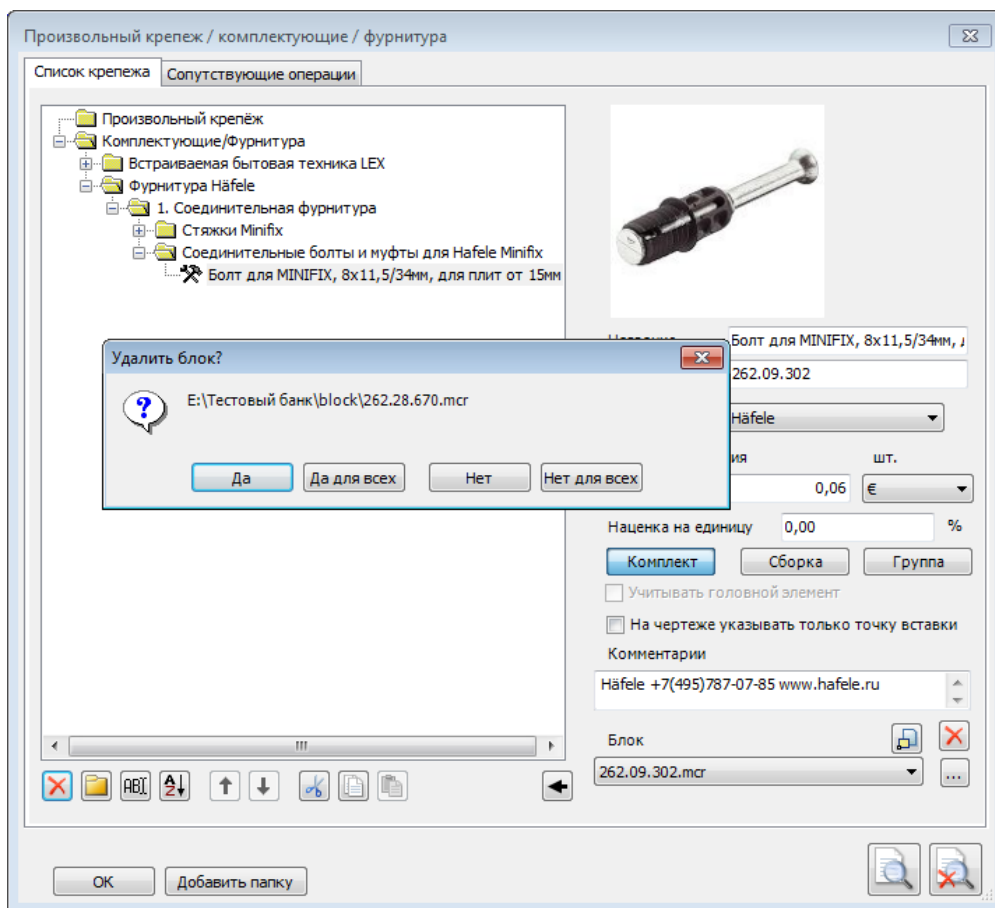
Произвольный крепеж / комплектующие / фурнитура

Список крепежа | Сопутствующие операции

Произвольный крепёж
Комплектующие/Фурнитура
Встраиваемая бытовая техника LEX
Фурнитура Häfele
1. Соединительная фурнитура
Стяжки Minifix
Соединительные болты и муфты для Hafele Minifix
Болт для MINIFIX, 8x11,5/34мм, для плит от 15мм

Удалить блок?

E:\Тестовый банк\block\262.28.670.mcr

Да | Да для всех | Нет | Нет для всех

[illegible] Болт для MINIFIX, 8x11,5/34мм, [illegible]
262.09.302
Häfele
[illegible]ия
шт.
0,06
€
Наценка на единицу 0,00 %
Комплект | Сборка | Группа
Учитывать головной элемент
На чертеже указывать только точку вставки
Комментарии
Häfele +7(495)787-07-85 www.hafele.ru
Блок
262.09.302.mcr
...

III

OK | Добавить папку